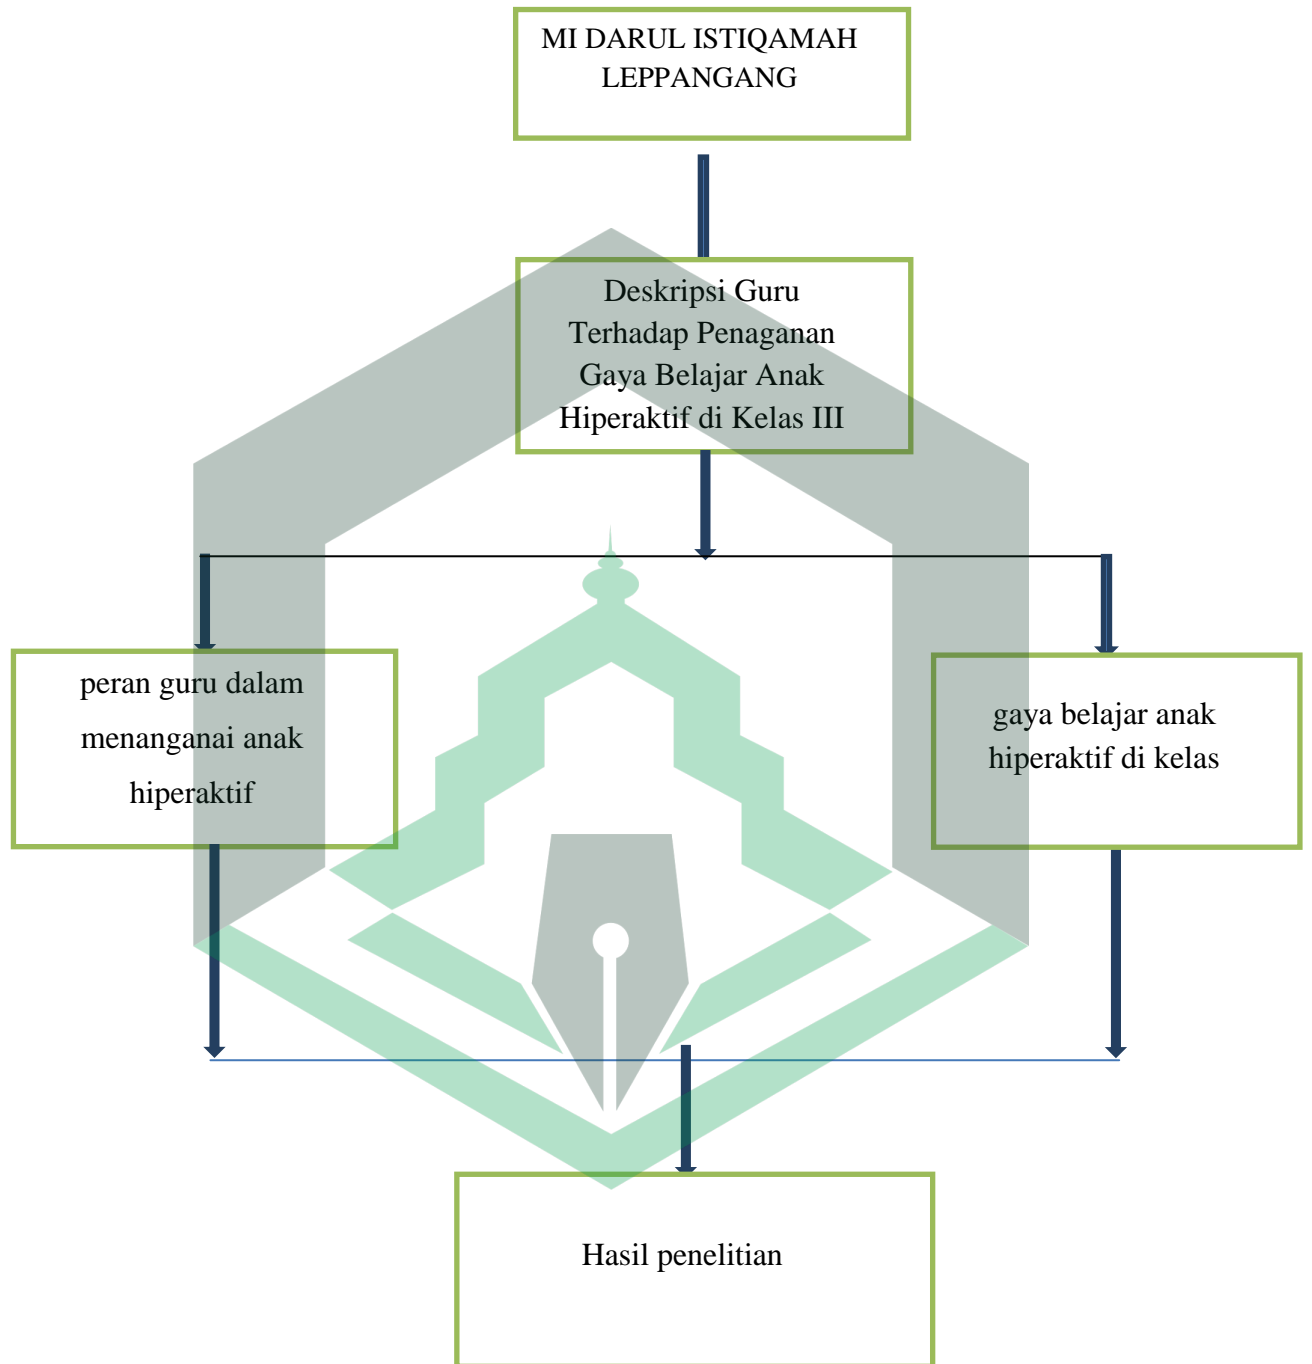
MI DARUL ISTIQAMAH LEPPANGANG

Deskripsi Guru Terhadap Penaganan Gaya Belajar Anak Hiperaktif di Kelas III

peran guru dalam menanganai anak hiperaktif

gaya belajar anak hiperaktif di kelas

Hasil penelitian